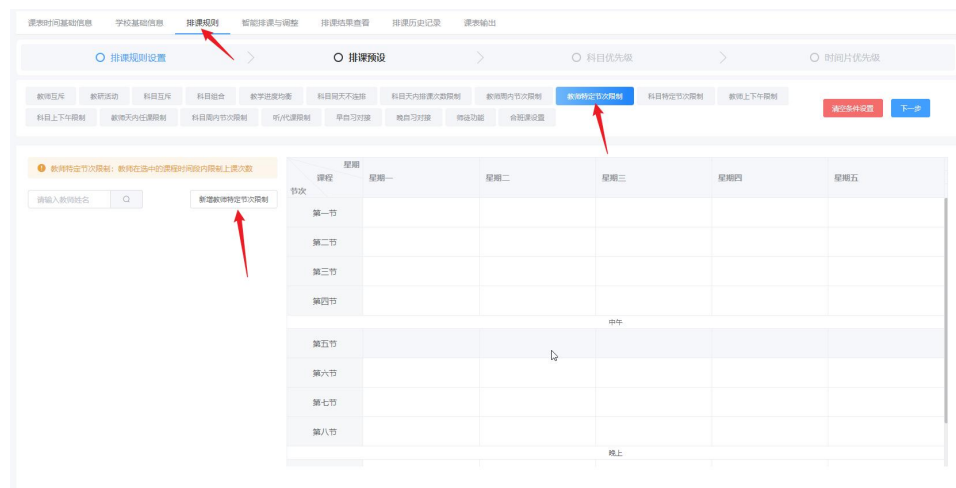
课表时间基础信息　学校基础信息　排课规则　智能排课与调整　排课结果查看　排课历史记录　课表输出

排课规则设置　排课预设　科目优先级　时间片优先级

教师互斥　教研活动　科目互斥　科目组合　教学进度均衡　科目同天不连排　科目天内排课次数限制　教师周内节次限制　教师特定节次限制　科目特定节次限制　教师上下午限制　科目上下午限制　教师天内任课限制　科目周内节次限制　听/代课限制　早自习对接　晚自习对接　场地功能　合班课设置

清空条件设置　下一步

教师特定节次限制：教师在选中的课程时间段内限制上课次数

请输入教师姓名

新增教师特定节次限制

| 星期 课程 节次 | 星期一 | 星期二 | 星期三 | 星期四 | 星期五 |
|---|---|---|---|---|---|
| 第一节 | | | | | |
| 第二节 | | | | | |
| 第三节 | | | | | |
| 第四节 | | | | | |
| 中午 | | | | | |
| 第五节 | | | | | |
| 第六节 | | | | | |
| 第七节 | | | | | |
| 第八节 | | | | | |
| 晚上 | | | | | |